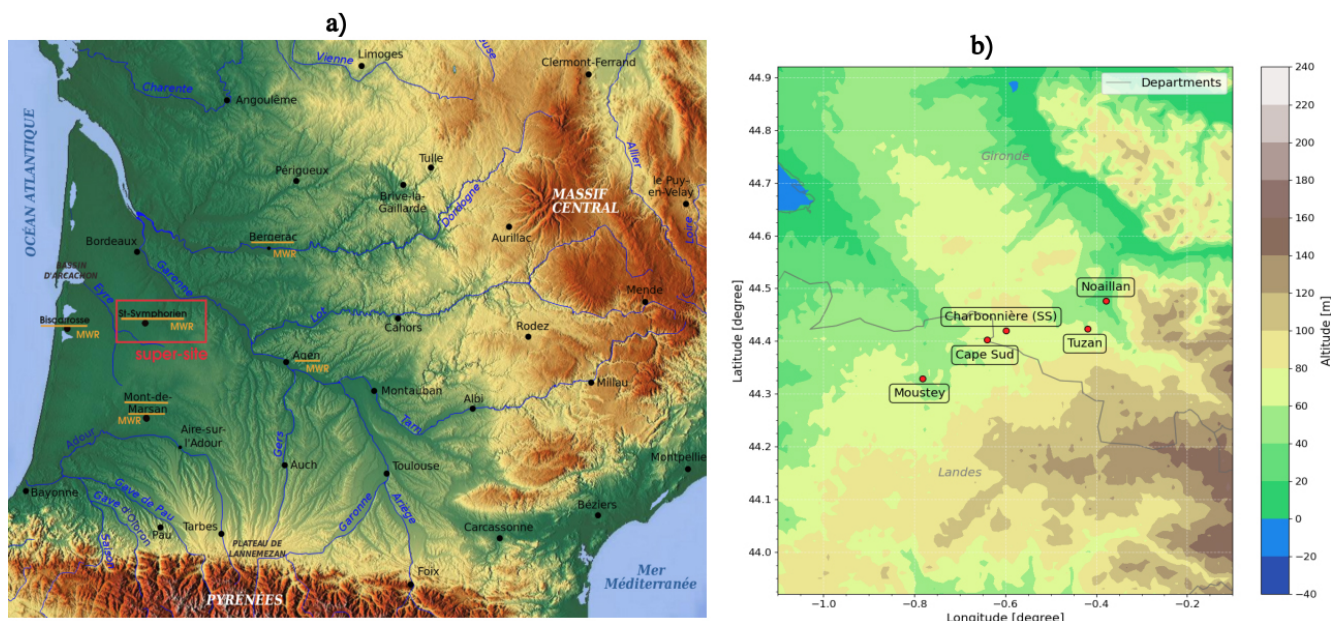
a)

Limoges
Vienne
Clermont-Ferrand
Charente
Angoulême
OCÉAN ATLANTIQUE
Tulle
Périgueux
Brive-la-Gaillarde
Allier
le Puy-en-Velay
MASSIF CENTRAL
Dordogne
Bergerac
MWR
Aurillac
Loire
Bordeaux
BASSIN D'ARCACHON
Garonne
Eyre
Lot
Mende
St-Symphorien
MWR
Biscarrosse
MWR
Cahors
Rodez
super-site
Agen
MWR
Montauban
Millau
Mont-de-Marsan
MWR
Albi
Tarn
Aire-sur-l'Adour
Adour
Gers
Auch
Toulouse
Montpellier
Bayonne
Gave de Pau
Gave d'Oloron
Garonne
Ariège
Béziers
Pau
Tarbes
PLATEAU DE LANNEMEZAN
Carcassonne
Foix
PYRÉNÉES
Mer Méditerranée

b)

Departments
Gironde
Noaillan
Charbonnière (SS)
Cape Sud
Tuzan
Moustey
Landes
Latitude [degree]
Longitude [degree]
Altitude [m]
44.9
44.8
44.7
44.6
44.5
44.4
44.3
44.2
44.1
44.0
−1.0
−0.8
−0.6
−0.4
−0.2
240
220
200
180
160
140
120
100
80
60
40
20
0
−20
−40